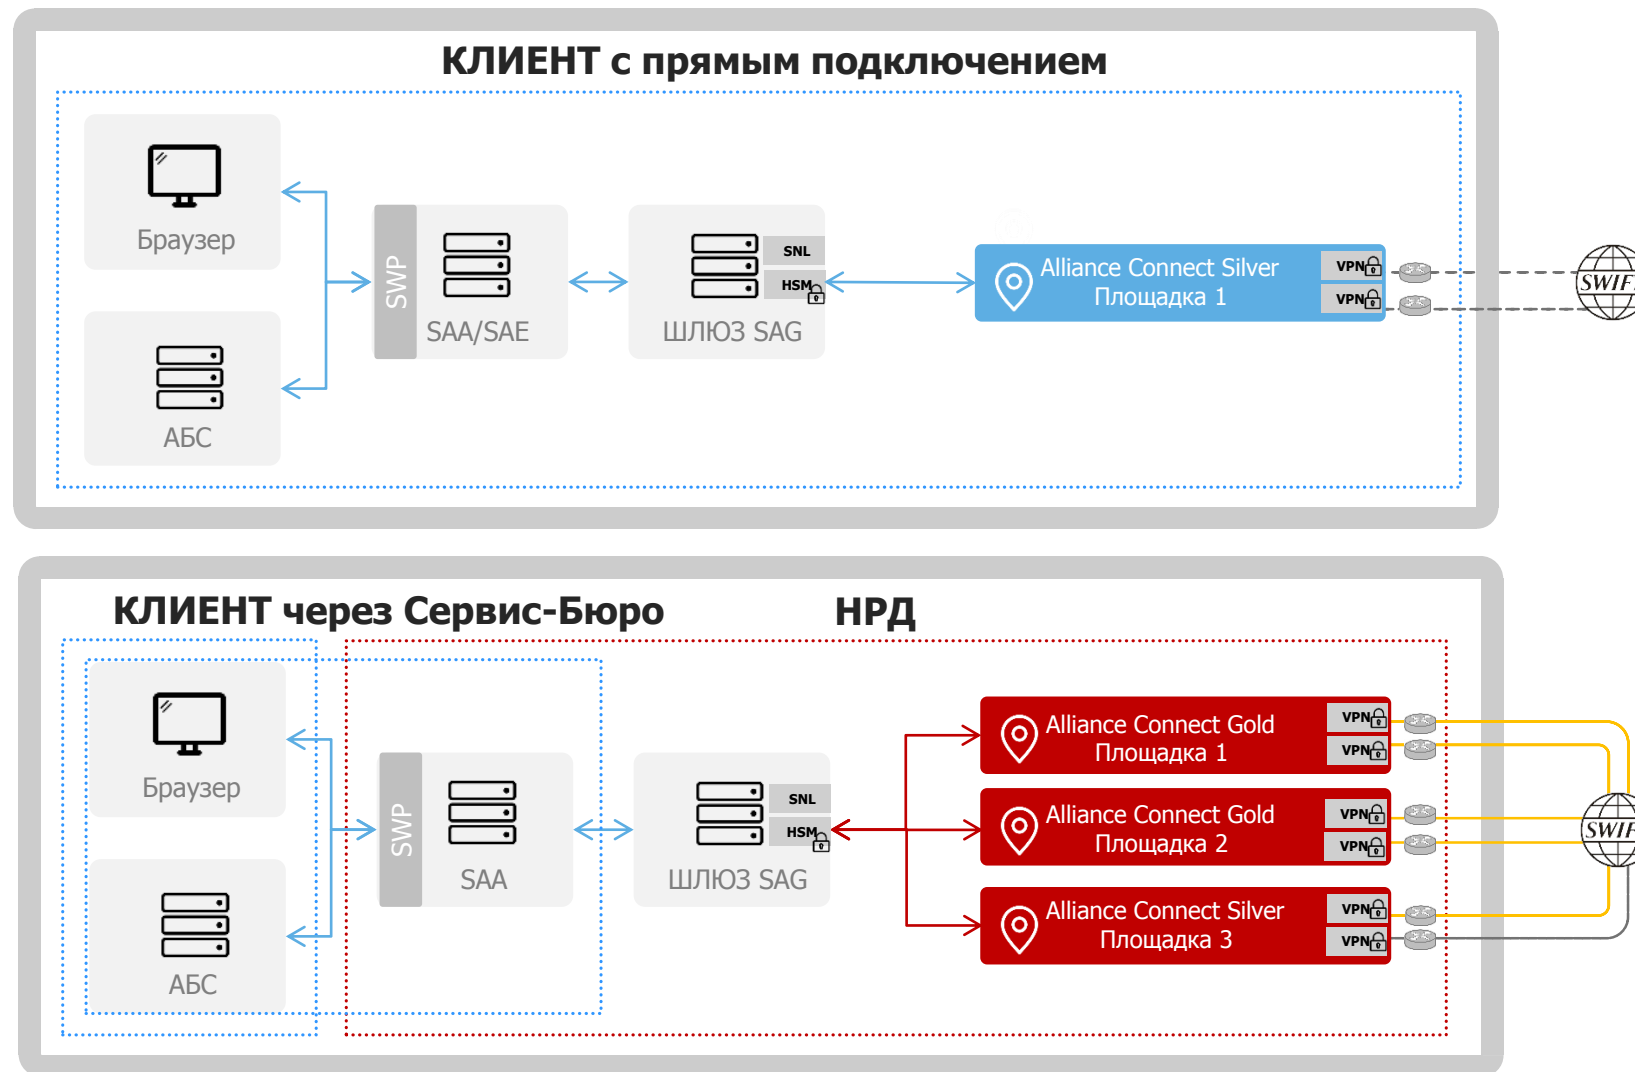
КЛИЕНТ с прямым подключением

Браузер

АБС

SWP

SAA/SAE

SNL

HSM

ШЛЮЗ SAG

Alliance Connect Silver
Площадка 1

VPN

VPN

SWIF

КЛИЕНТ через Сервис-Бюро

НРД

Браузер

АБС

SWP

SAA

SNL

HSM

ШЛЮЗ SAG

Alliance Connect Gold
Площадка 1

VPN

VPN

Alliance Connect Gold
Площадка 2

VPN

VPN

Alliance Connect Silver
Площадка 3

VPN

VPN

SWIF